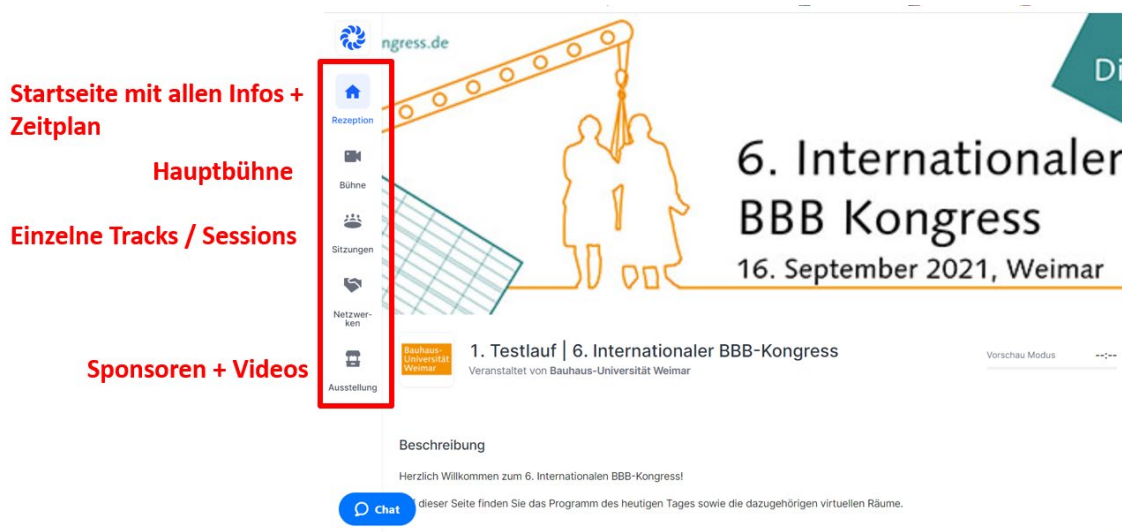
Startseite mit allen Infos + Zeitplan

Hauptbühne

Einzelne Tracks / Sessions

Sponsoren + Videos

ngress.de

Rezeption

Bühne

Sitzungen

Netzwerken

Ausstellung

Di

6. Internationaler BBB Kongress

16. September 2021, Weimar

Bauhaus-Universität Weimar

1. Testlauf | 6. Internationaler BBB-Kongress

Veranstaltet von Bauhaus-Universität Weimar

Vorschau Modus --:--

Beschreibung

Herzlich Willkommen zum 6. Internationalen BBB-Kongress!

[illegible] dieser Seite finden Sie das Programm des heutigen Tages sowie die dazugehörigen virtuellen Räume.

Chat